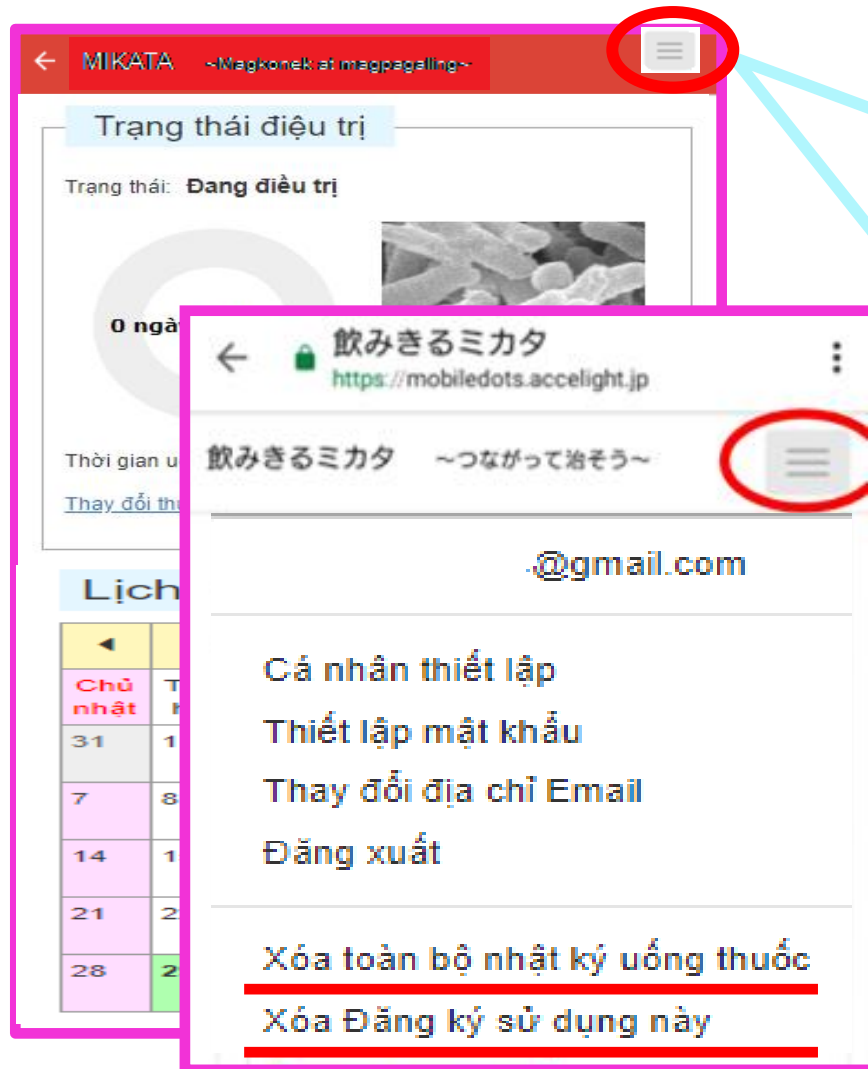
MIKATA ~Magkonek at magpagaling~

Trạng thái điệu trị

Trạng thái: Đang điều trị

0 ngà

Thời gian u

Thay đổi th

Lịch

| ◄ | |
|---|---|
| Chủ nhật | T |
| 31 | 1 |
| 7 | 8 |
| 14 | 1 |
| 21 | 2 |
| 28 | 2 |

飲みきるミカタ
https://mobiledots.accelight.jp

飲みきるミカタ ~つながって治そう~

@gmail.com

Cá nhân thiết lập
Thiết lập mật khẩu
Thay đổi địa chỉ Email
Đăng xuất

Xóa toàn bộ nhật ký uống thuốc
Xóa Đăng ký sử dụng này